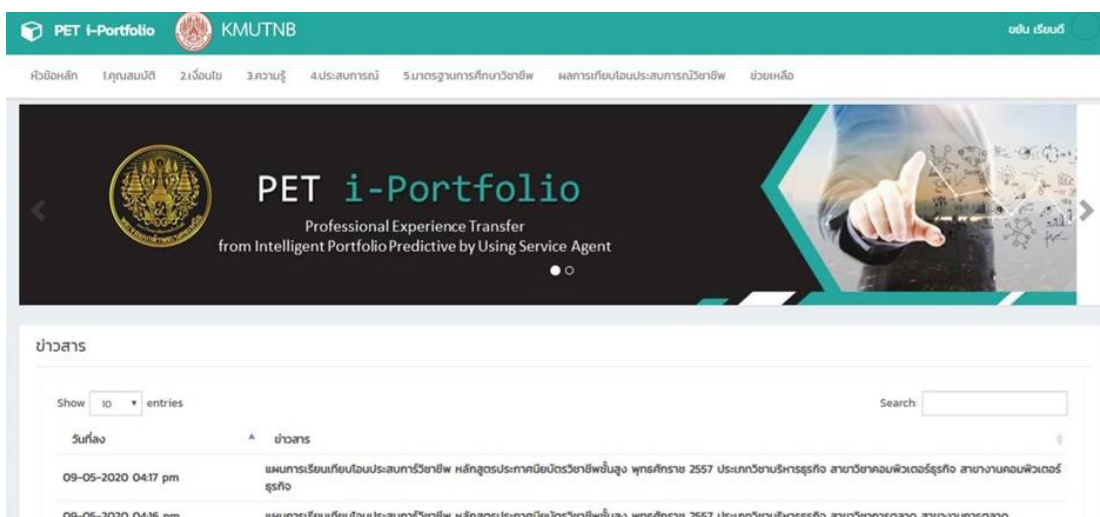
PET i-Portfolio KMUTNB

ขยัน เรียนดี

หัวข้อหลัก 1.คุณสมบัติ 2.เงื่อนไข 3.ความรู้ 4.ประสบการณ์ 5.มาตรฐานการศึกษาวิชาชีพ ผลการเทียบโอนประสบการณ์วิชาชีพ ช่วยเหลือ

PET i-Portfolio

Professional Experience Transfer from Intelligent Portfolio Predictive by Using Service Agent

ข่าวสาร

Show 10 entries

Search:

| วันที่ลง | ข่าวสาร |
|---|---|
| 09-05-2020 04:17 pm | แผนการเรียนเทียบโอนประสบการณ์วิชาชีพ หลักสูตรประกาศนียบัตรวิชาชีพชั้นสูง พุทธศักราช 2557 ประเภทวิชาบริหารธุรกิจ สาขาวิชาคอมพิวเตอร์ธุรกิจ สาขางานคอมพิวเตอร์ธุรกิจ |
| 09-05-2020 04:16 pm | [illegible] |